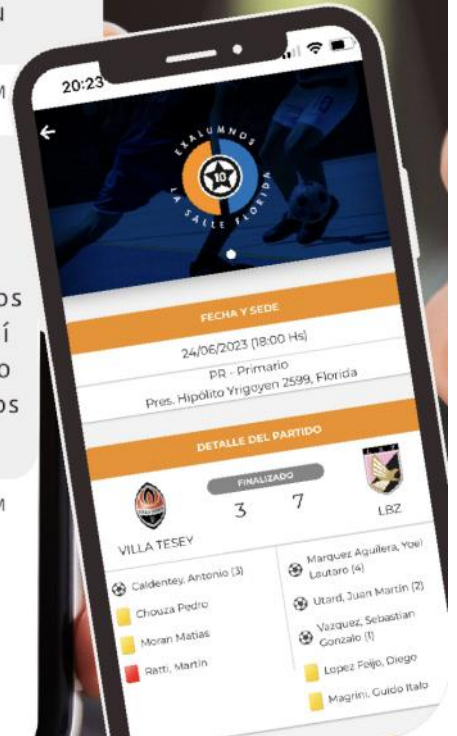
N

M

os
í
o
os

M

20:23

EXALUMNOS
10
LA SALLE FLORIDA

FECHA Y SEDE

24/06/2023 (18:00 Hs)

PR - Primario

Pres. Hipólito Yrigoyen 2599, Florida

DETALLE DEL PARTIDO

FINALIZADO

3 7

VILLA TESEY

LBZ

Caldentey, Antonio (3)

Chouza Pedro

Moran Matias

Ratti, Martin

Marquez Aguilera, Yoel Lautaro (4)

Utard, Juan Martin (2)

Vazquez, Sebastian Gonzalo (1)

Lopez Feijo, Diego

Magrini, Guido Italo